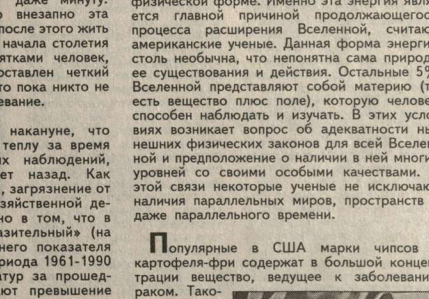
даже минуту.
внезапно эта
после этого жить
начала столетия
ятками человек,
оставлен четкий
о пока никто не
левание.

накануне, что
теплу за время
ых наблюдений,
ет назад. Как
, загрязнение от
зяйственной де-
но в том, что в
азительный» (на
него показателя
ериода 1961-1990
атур за прошед-
ают превышение

физической форме. Именно эта энергия явля
ется главной причиной продолжающегос
процесса расширения Вселенной, считаю
американские ученые. Данная форма энерги
столь необычна, что непонятна сама природ
ее существования и действия. Остальные 5
Вселенной представляют собой материю (т
есть вещество плюс поле), которую челове
способен наблюдать и изучать. В этих усло
виях возникает вопрос об адекватности ны
нешних физических законов для всей Вселен
ной и предположение о наличии в ней многи
уровней со своими особыми качествами.
этой связи некоторые ученые не исключа
наличия параллельных миров, пространств
даже параллельного времени.

Популярные в США марки чипсов
картофеля-фри содержат в большой концен
трации вещество, ведущее к заболевани
раком. Тако-